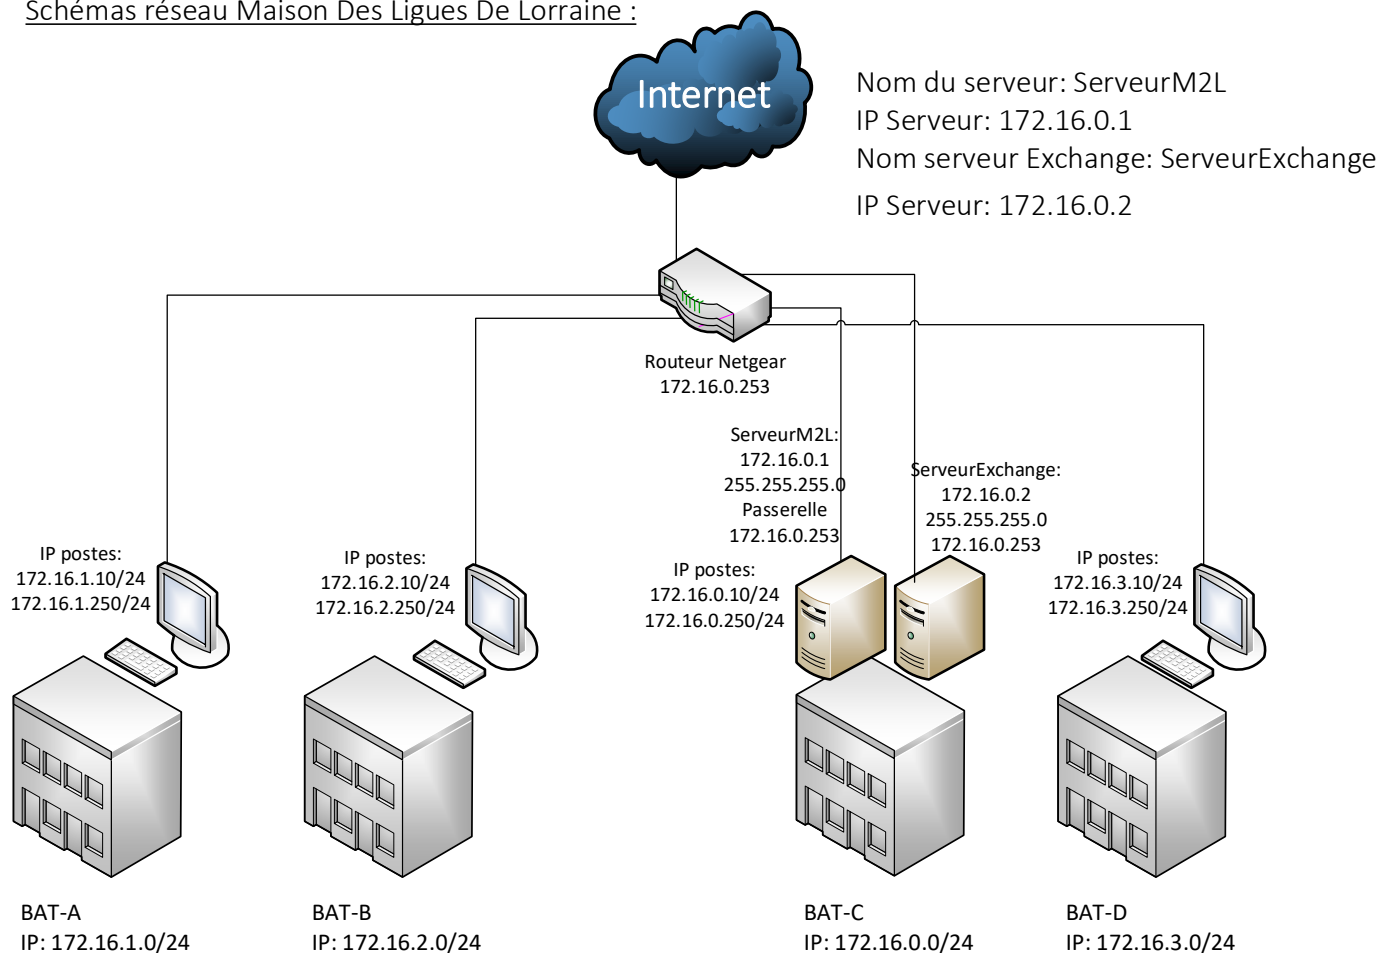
Schémas réseau Maison Des Ligues De Lorraine :

Internet

Nom du serveur: ServeurM2L
IP Serveur: 172.16.0.1
Nom serveur Exchange: ServeurExchange
IP Serveur: 172.16.0.2

Routeur Netgear
172.16.0.253

ServeurM2L:
172.16.0.1
255.255.255.0
Passerelle
172.16.0.253

ServeurExchange:
172.16.0.2
255.255.255.0
172.16.0.253

IP postes:
172.16.1.10/24
172.16.1.250/24

IP postes:
172.16.2.10/24
172.16.2.250/24

IP postes:
172.16.0.10/24
172.16.0.250/24

IP postes:
172.16.3.10/24
172.16.3.250/24

BAT-A
IP: 172.16.1.0/24

BAT-B
IP: 172.16.2.0/24

BAT-C
IP: 172.16.0.0/24

BAT-D
IP: 172.16.3.0/24